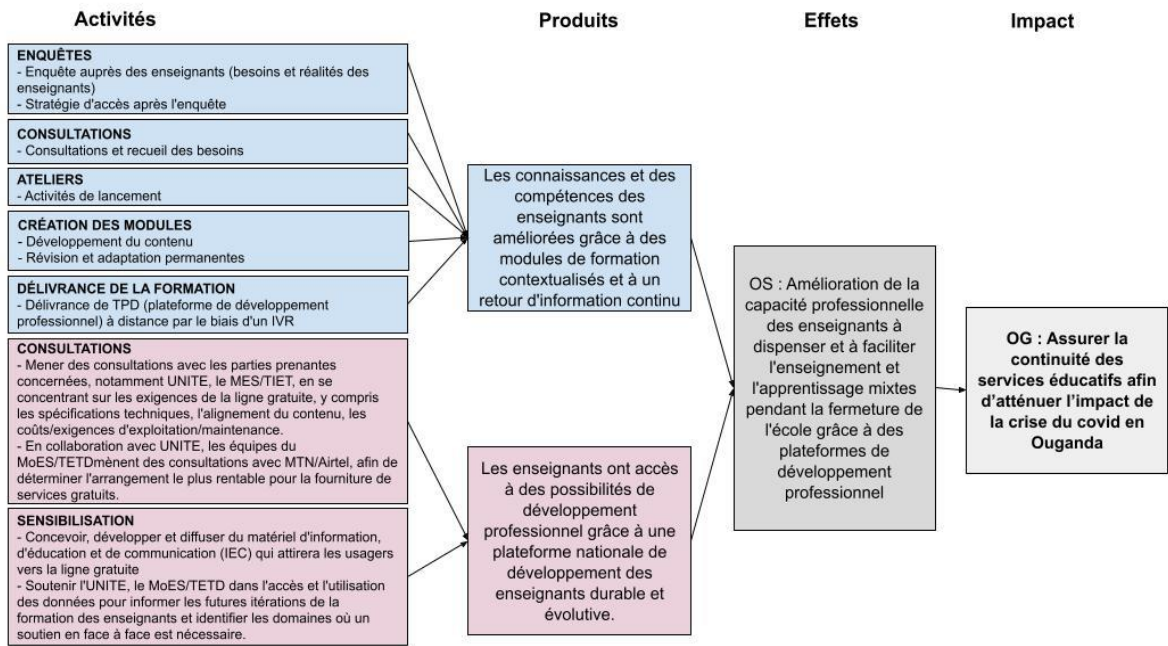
Activités

Produits

Effets

Impact

ENQUÊTES
- Enquête auprès des enseignants (besoins et réalités des enseignants)
- Stratégie d'accès après l'enquête

CONSULTATIONS
- Consultations et recueil des besoins

ATELIERS
- Activités de lancement

CRÉATION DES MODULES
- Développement du contenu
- Révision et adaptation permanentes

DÉLIVRANCE DE LA FORMATION
- Délivrance de TPD (plateforme de développement professionnel) à distance par le biais d'un IVR

CONSULTATIONS
- Mener des consultations avec les parties prenantes concernées, notamment UNITE, le MES/TIET, en se concentrant sur les exigences de la ligne gratuite, y compris les spécifications techniques, l'alignement du contenu, les coûts/exigences d'exploitation/maintenance.
- En collaboration avec UNITE, les équipes du MoES/TETDmènent des consultations avec MTN/Airtel, afin de déterminer l'arrangement le plus rentable pour la fourniture de services gratuits.

SENSIBILISATION
- Concevoir, développer et diffuser du matériel d'information, d'éducation et de communication (IEC) qui attirera les usagers vers la ligne gratuite
- Soutenir l'UNITE, le MoES/TETD dans l'accès et l'utilisation des données pour informer les futures itérations de la formation des enseignants et identifier les domaines où un soutien en face à face est nécessaire.

Les connaissances et des compétences des enseignants sont améliorées grâce à des modules de formation contextualisés et à un retour d'information continu

Les enseignants ont accès à des possibilités de développement professionnel grâce à une plateforme nationale de développement des enseignants durable et évolutive.

OS : Amélioration de la capacité professionnelle des enseignants à dispenser et à faciliter l'enseignement et l'apprentissage mixtes pendant la fermeture de l'école grâce à des plateformes de développement professionnel

OG : Assurer la continuité des services éducatifs afin d'atténuer l'impact de la crise du covid en Ouganda